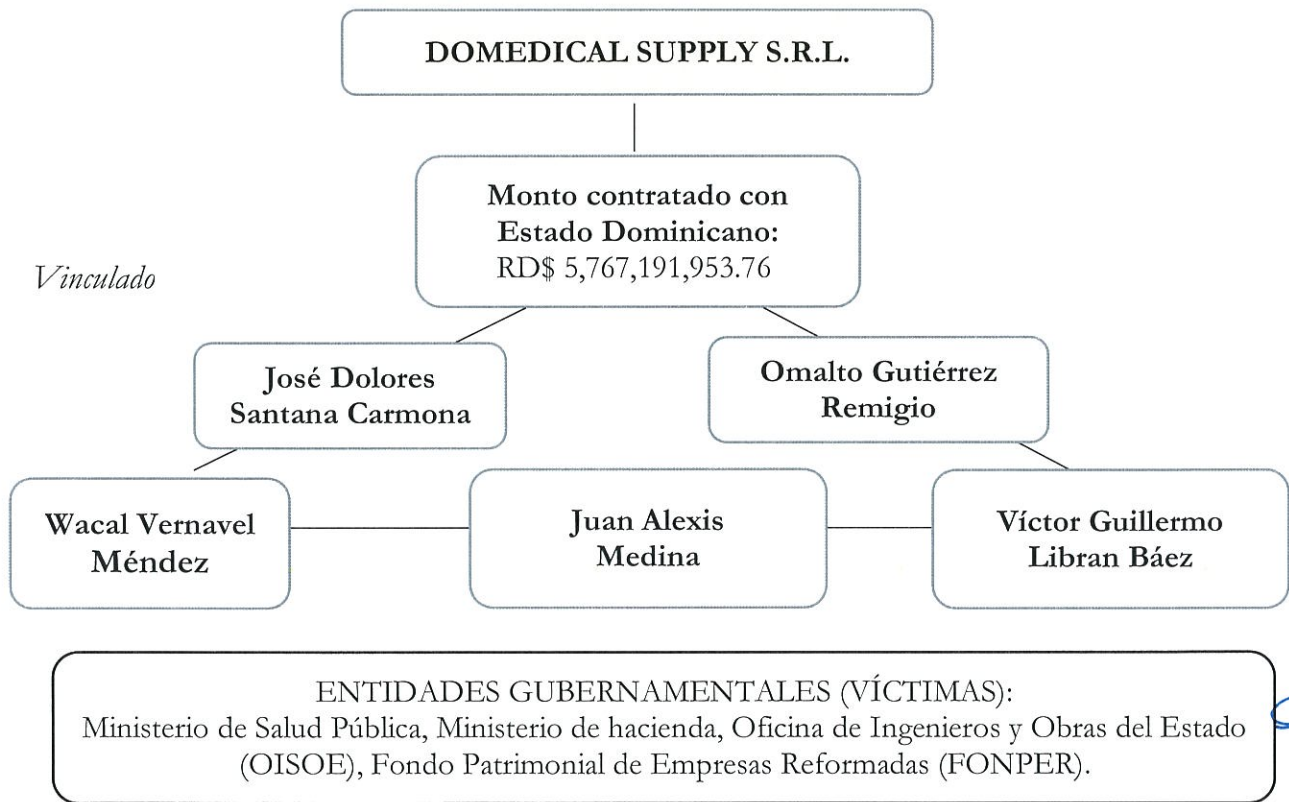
DOMEDICAL SUPPLY S.R.L.

Monto contratado con Estado Dominicano:
RD$ 5,767,191,953.76

Vinculado

José Dolores Santana Carmona

Omalto Gutiérrez Remigio

Wacal Vernavel Méndez

Juan Alexis Medina

Víctor Guillermo Libran Báez

ENTIDADES GUBERNAMENTALES (VÍCTIMAS):
Ministerio de Salud Pública, Ministerio de hacienda, Oficina de Ingenieros y Obras del Estado (OISOE), Fondo Patrimonial de Empresas Reformadas (FONPER).